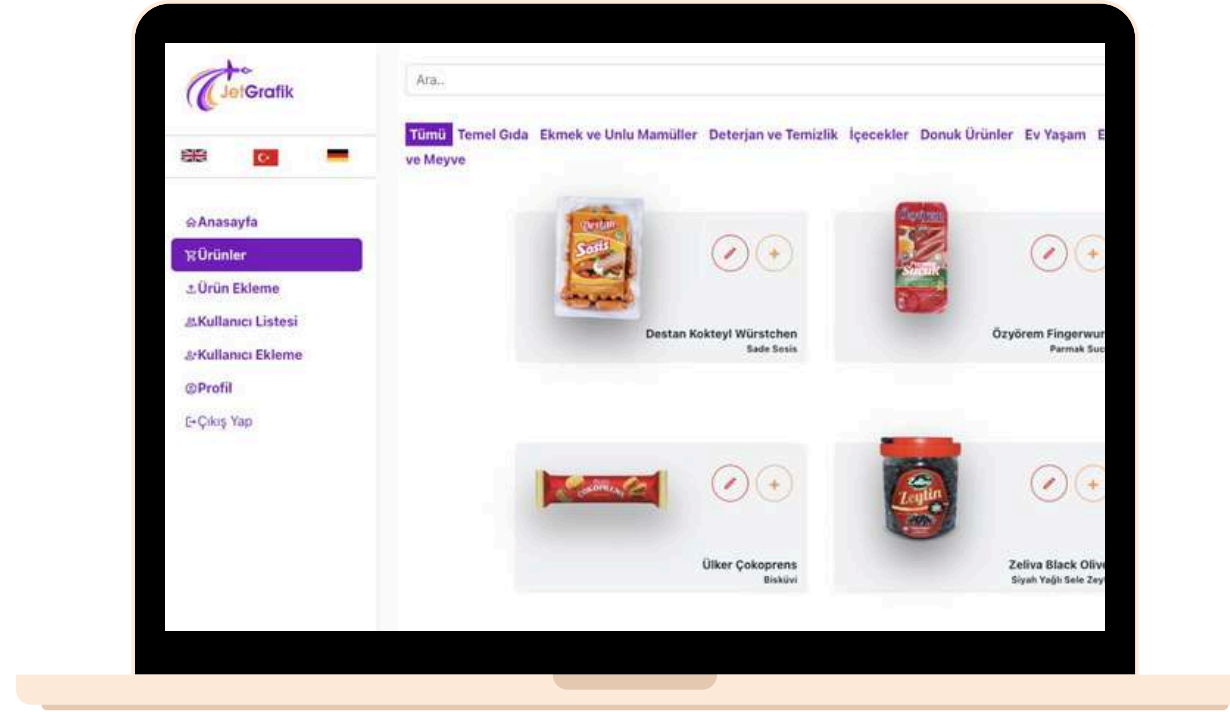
JetGrafik

Anasayfa
Ürünler
Ürün Ekleme
Kullanıcı Listesi
Kullanıcı Ekleme
Profil
Çıkış Yap

Ara..

Tümü Temel Gıda Ekmek ve Unlu Mamüller Deterjan ve Temizlik İçecekler Donuk Ürünler Ev Yaşam E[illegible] ve Meyve

Destan Sosis
Destan Kokteyl Würstchen
Sade Sosis

Sucuk
Özyörem Fingerwur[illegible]
Parmak Suc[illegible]

Çokoprens
Ülker Çokoprens
Bisküvi

Zeliva Zeytin
Zeliva Black Oliv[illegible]
Siyah Yağlı Sele Zey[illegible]